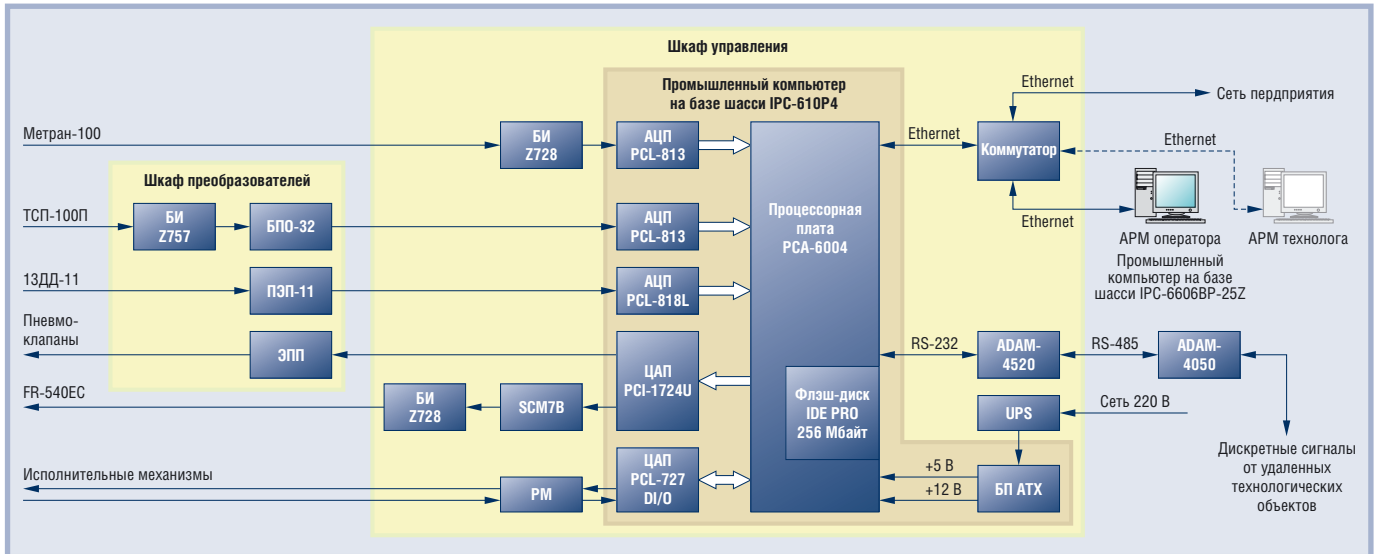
Шкаф управления

Промышленный компьютер на базе шасси IPC-610P4

Ethernet

Сеть пердприятия

Метран-100

БИ Z728

АЦП PCL-813

Ethernet

Коммутатор

Ethernet

Шкаф преобразователей

ТСП-100П

БИ Z757

БПО-32

АЦП PCL-813

Процессорная плата PCA-6004

Ethernet

АРМ оператора

АРМ технолога

Промышленный компьютер на базе шасси IPC-6606BP-25Z

13ДД-11

ПЭП-11

АЦП PCL-818L

Пневмо-клапаны

ЭПП

ЦАП PCI-1724U

RS-232

ADAM-4520

RS-485

ADAM-4050

FR-540EC

БИ Z728

SCM7B

Флэш-диск IDE PRO 256 Мбайт

UPS

Сеть 220 В

Дискретные сигналы от удаленных технологических объектов

Исполнительные механизмы

PM

ЦАП PCL-727 DI/O

+5 В

+12 В

БП ATX